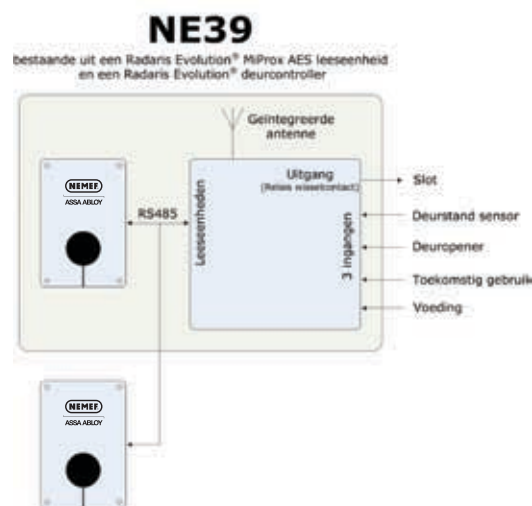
NE39

bestaande uit een Radaris Evolution® MiProx AES leeseenheid en een Radaris Evolution® deurcontroller

Geïntegreerde antenne

NEMEF
ASSA ABLOY

RS485

Leeseenheden

Uitgang
(Relais wisselcontact)

3 ingangen

Slot

Deurstand sensor

Deuropener

Toekomstig gebruik

Voeding

NEMEF
ASSA ABLOY